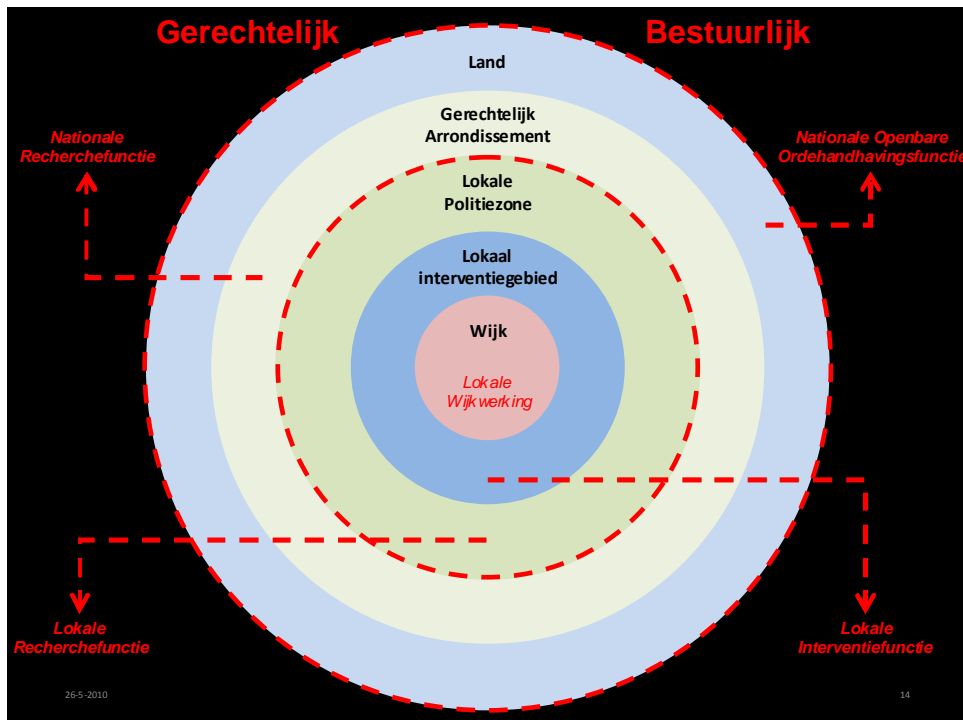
Gerechtelijk

Bestuurlijk

Land

Gerechtelijk Arrondissement

Lokale Politiezone

Lokaal interventiegebied

Wijk

Lokale Wijkwerking

Nationale Recherchefunctie

Nationale Openbare Ordehandhavingsfunctie

Lokale Recherchefunctie

Lokale Interventiefunctie

26-5-2010

14